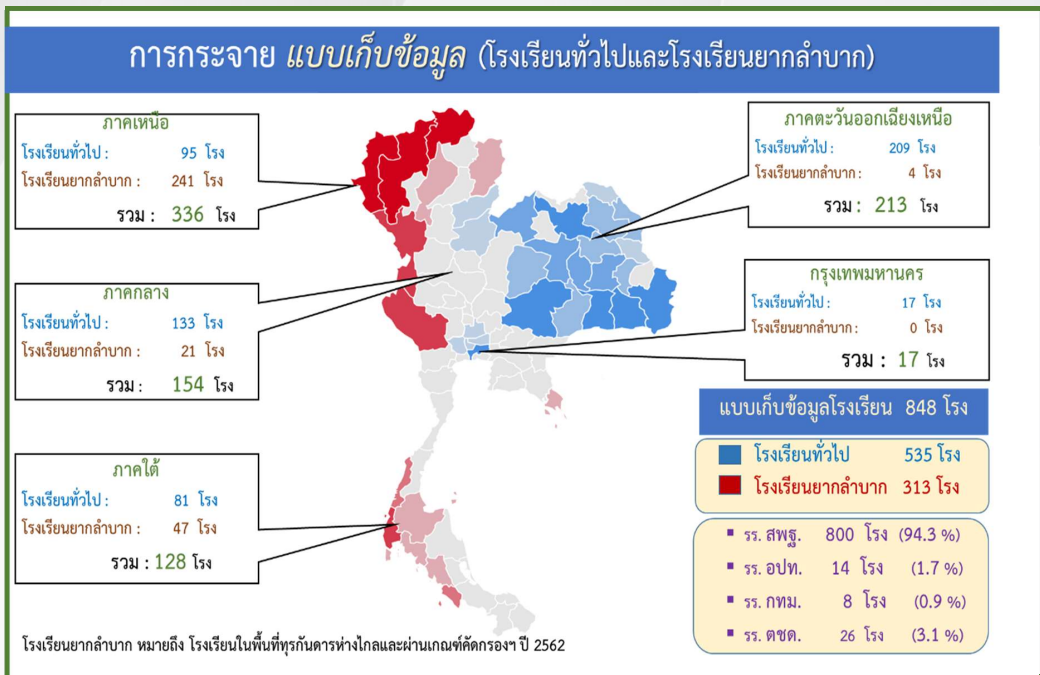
การกระจาย แบบเก็บข้อมูล (โรงเรียนทั่วไปและโรงเรียนยากลำบาก)

ภาคเหนือ
โรงเรียนทั่วไป : 95 โรง
โรงเรียนยากลำบาก : 241 โรง
รวม : 336 โรง

ภาคกลาง
โรงเรียนทั่วไป : 133 โรง
โรงเรียนยากลำบาก : 21 โรง
รวม : 154 โรง

ภาคใต้
โรงเรียนทั่วไป : 81 โรง
โรงเรียนยากลำบาก : 47 โรง
รวม : 128 โรง

ภาคตะวันออกเฉียงเหนือ
โรงเรียนทั่วไป : 209 โรง
โรงเรียนยากลำบาก : 4 โรง
รวม : 213 โรง

กรุงเทพมหานคร
โรงเรียนทั่วไป : 17 โรง
โรงเรียนยากลำบาก : 0 โรง
รวม : 17 โรง

แบบเก็บข้อมูลโรงเรียน 848 โรง

โรงเรียนทั่วไป 535 โรง
โรงเรียนยากลำบาก 313 โรง

รร. สพฐ. 800 โรง (94.3 %)
รร. อปท. 14 โรง (1.7 %)
รร. กทม. 8 โรง (0.9 %)
รร. ตชด. 26 โรง (3.1 %)

โรงเรียนยากลำบาก หมายถึง โรงเรียนในพื้นที่ทุรกันดารห่างไกลและผ่านเกณฑ์คัดกรองฯ ปี 2562